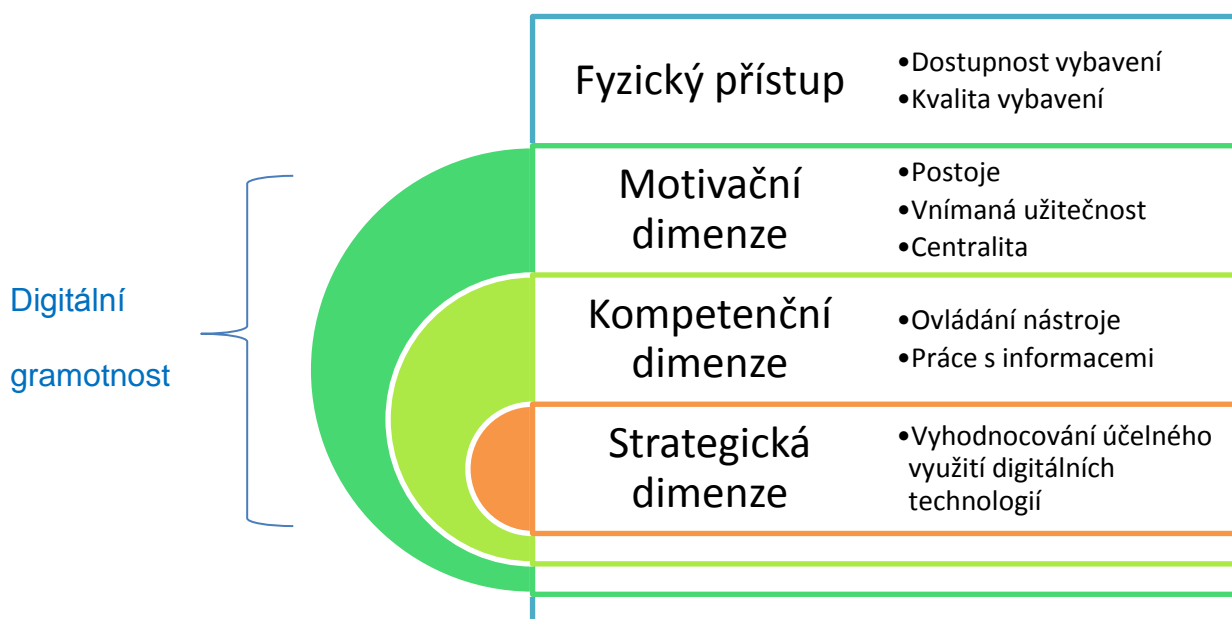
Fyzický přístup
•Dostupnost vybavení
•Kvalita vybavení

Motivační dimenze
•Postoje
•Vnímaná užitečnost
•Centralita

Kompetenční dimenze
•Ovládání nástroje
•Práce s informacemi

Strategická dimenze
•Vyhodnocování účelného využití digitálních technologií

Digitální gramotnost